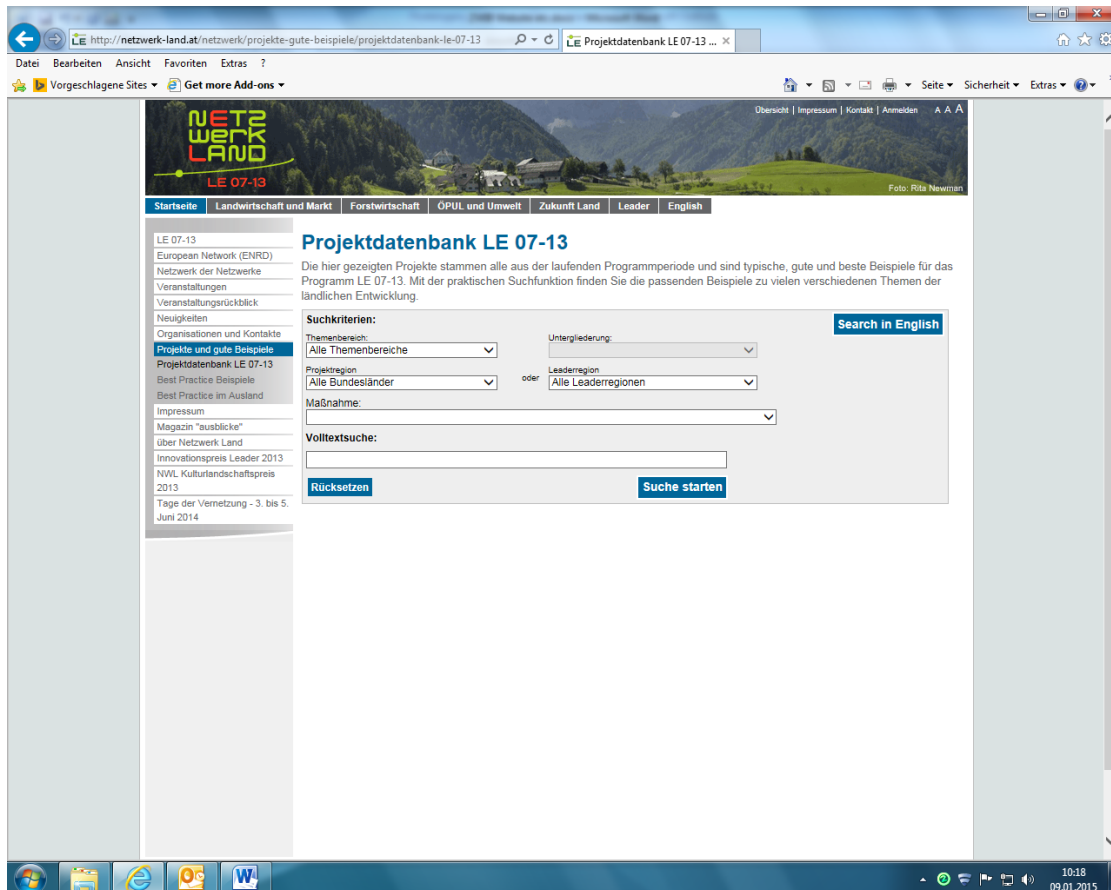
http://netzwerk-land.at/netzwerk/projekte-gute-beispiele/projektdatenbank-le-07-13
Projektdatenbank LE 07-13 ... ×

Datei Bearbeiten Ansicht Favoriten Extras ?
Vorgeschlagene Sites ▾ Get more Add-ons ▾
Seite ▾ Sicherheit ▾ Extras ▾

Übersicht | Impressum | Kontakt | Anmelden A A A

NETZ WERK LAND
LE 07-13

Foto: Rita Newman

Startseite | Landwirtschaft und Markt | Forstwirtschaft | ÖPUL und Umwelt | Zukunft Land | Leader | English

LE 07-13
European Network (ENRD)
Netzwerk der Netzwerke
Veranstaltungen
Veranstaltungsrückblick
Neuigkeiten
Organisationen und Kontakte
Projekte und gute Beispiele
Projektdatenbank LE 07-13
Best Practice Beispiele
Best Practice im Ausland
Impressum
Magazin "ausblicke"
über Netzwerk Land
Innovationspreis Leader 2013
NWL Kulturlandschaftspreis 2013
Tage der Vernetzung - 3. bis 5. Juni 2014

Projektdatenbank LE 07-13

Die hier gezeigten Projekte stammen alle aus der laufenden Programmperiode und sind typische, gute und beste Beispiele für das Programm LE 07-13. Mit der praktischen Suchfunktion finden Sie die passenden Beispiele zu vielen verschiedenen Themen der ländlichen Entwicklung.

Suchkriterien:
Search in English
Themenbereich:
Alle Themenbereiche
Untergliederung:
Projektregion
Alle Bundesländer
oder
Leaderregion
Alle Leaderregionen
Maßnahme:
Volltextsuche:
Rücksetzen
Suche starten

10:18
09.01.2015